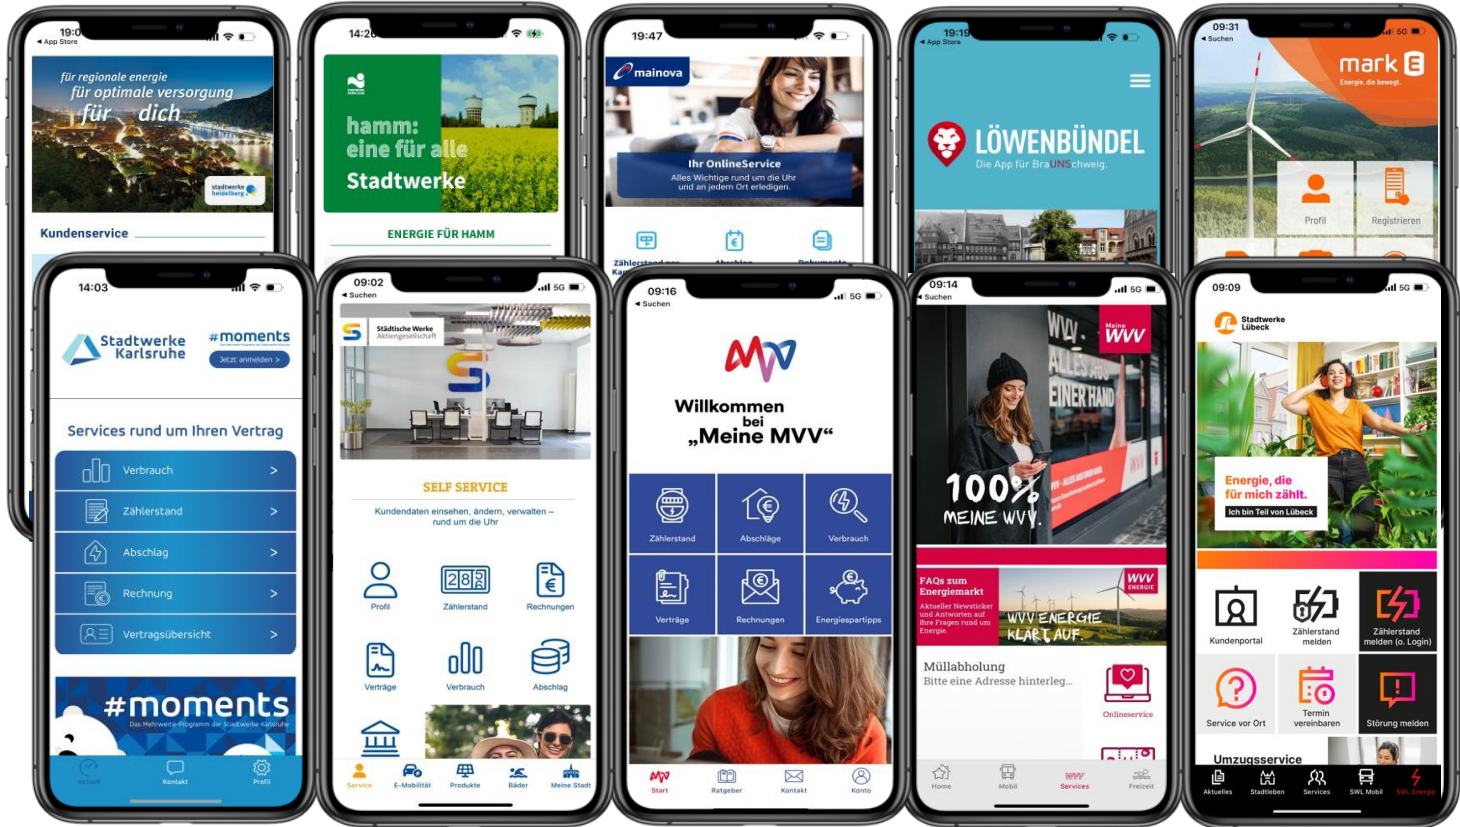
19:0
◂ App Store

für regionale energie
für optimale versorgung
für dich

stadtwerke heidelberg

Kundenservice

14:2

hamm:
eine für alle
Stadtwerke

ENERGIE FÜR HAMM

19:47

mainova

Ihr OnlineService
Alles Wichtige rund um die Uhr und an jedem Ort erledigen.

Zählerstand
Abschlag
Dokumente

19:19
◂ App Store

LÖWENBÜNDEL
Die App für BraUNSchweig.

09:31
◂ Suchen

mark E
Energie, die bewegt.

Profil
Registrieren

14:03

Stadtwerke Karlsruhe

#moments
Jetzt anmelden >

Services rund um Ihren Vertrag

Verbrauch >
Zählerstand >
Abschlag >
Rechnung >
Vertragsübersicht >

#moments
Das Mehrwerte-Programm der Stadtwerke Karlsruhe

Aktuell
Kontakt
Profil

09:02
◂ Suchen

Städtische Werke Aktiengesellschaft

SELF SERVICE

Kundendaten einsehen, ändern, verwalten – rund um die Uhr

Profil
Zählerstand
Rechnungen
Verträge
Verbrauch
Abschlag

Service
E-Mobilität
Produkte
Bäder
Meine Stadt

09:16
◂ Suchen

Willkommen bei „Meine MVV“

Zählerstand
Abschläge
Verbrauch
Verträge
Rechnungen
Energiespartipps

Start
Ratgeber
Kontakt
Konto

09:14
◂ Suchen

Meine WVV

WVV ALLES AUS EINER HAND

100% MEINE WVV.

FAQs zum Energiemarkt
Aktueller Newsticker und Antworten auf Ihre Fragen rund um Energie.

WVV ENERGIE
WVV ENERGIE KLÄRT AUF.

Müllabholung
Bitte eine Adresse hinterleg...

Onlineservice

Home
Mobil
Services
Freizeit

09:09

Stadtwerke Lübeck

Energie, die für mich zählt.
Ich bin Teil von Lübeck

Kundenportal
Zählerstand melden
Zählerstand melden (o. Login)
Service vor Ort
Termin vereinbaren
Störung melden

Umzugsservice

Aktuelles
Stadtleben
Services
SWL Mobil
SWL Energie